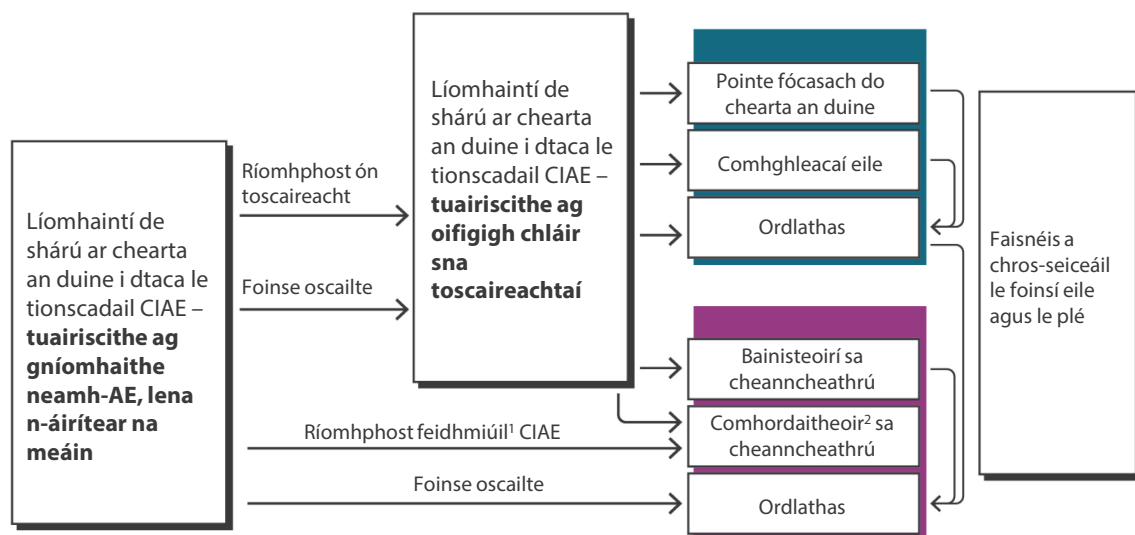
Líomhaintí de shárú ar chearta an duine i dtaca le tionscadail CIAE – **tuairiscithe ag gníomhaithe neamh-AE, lena n-áirítear na meáin**

Ríomhphost ón toscaireacht

Foinse oscailte

Líomhaintí de shárú ar chearta an duine i dtaca le tionscadail CIAE – **tuairiscithe ag oifigigh chláir sna toscaireachtaí**

Ríomhphost feidhmiúil$^1$ CIAE

Foinse oscailte

Pointe fócasach do chearta an duine

Comhghleacaí eile

Ordlathas

Bainisteoirí sa cheanncheathrú

Comhordaitheoir$^2$ sa cheanncheathrú

Ordlathas

Faisnéis a chros-seiceáil le foinsí eile agus le plé